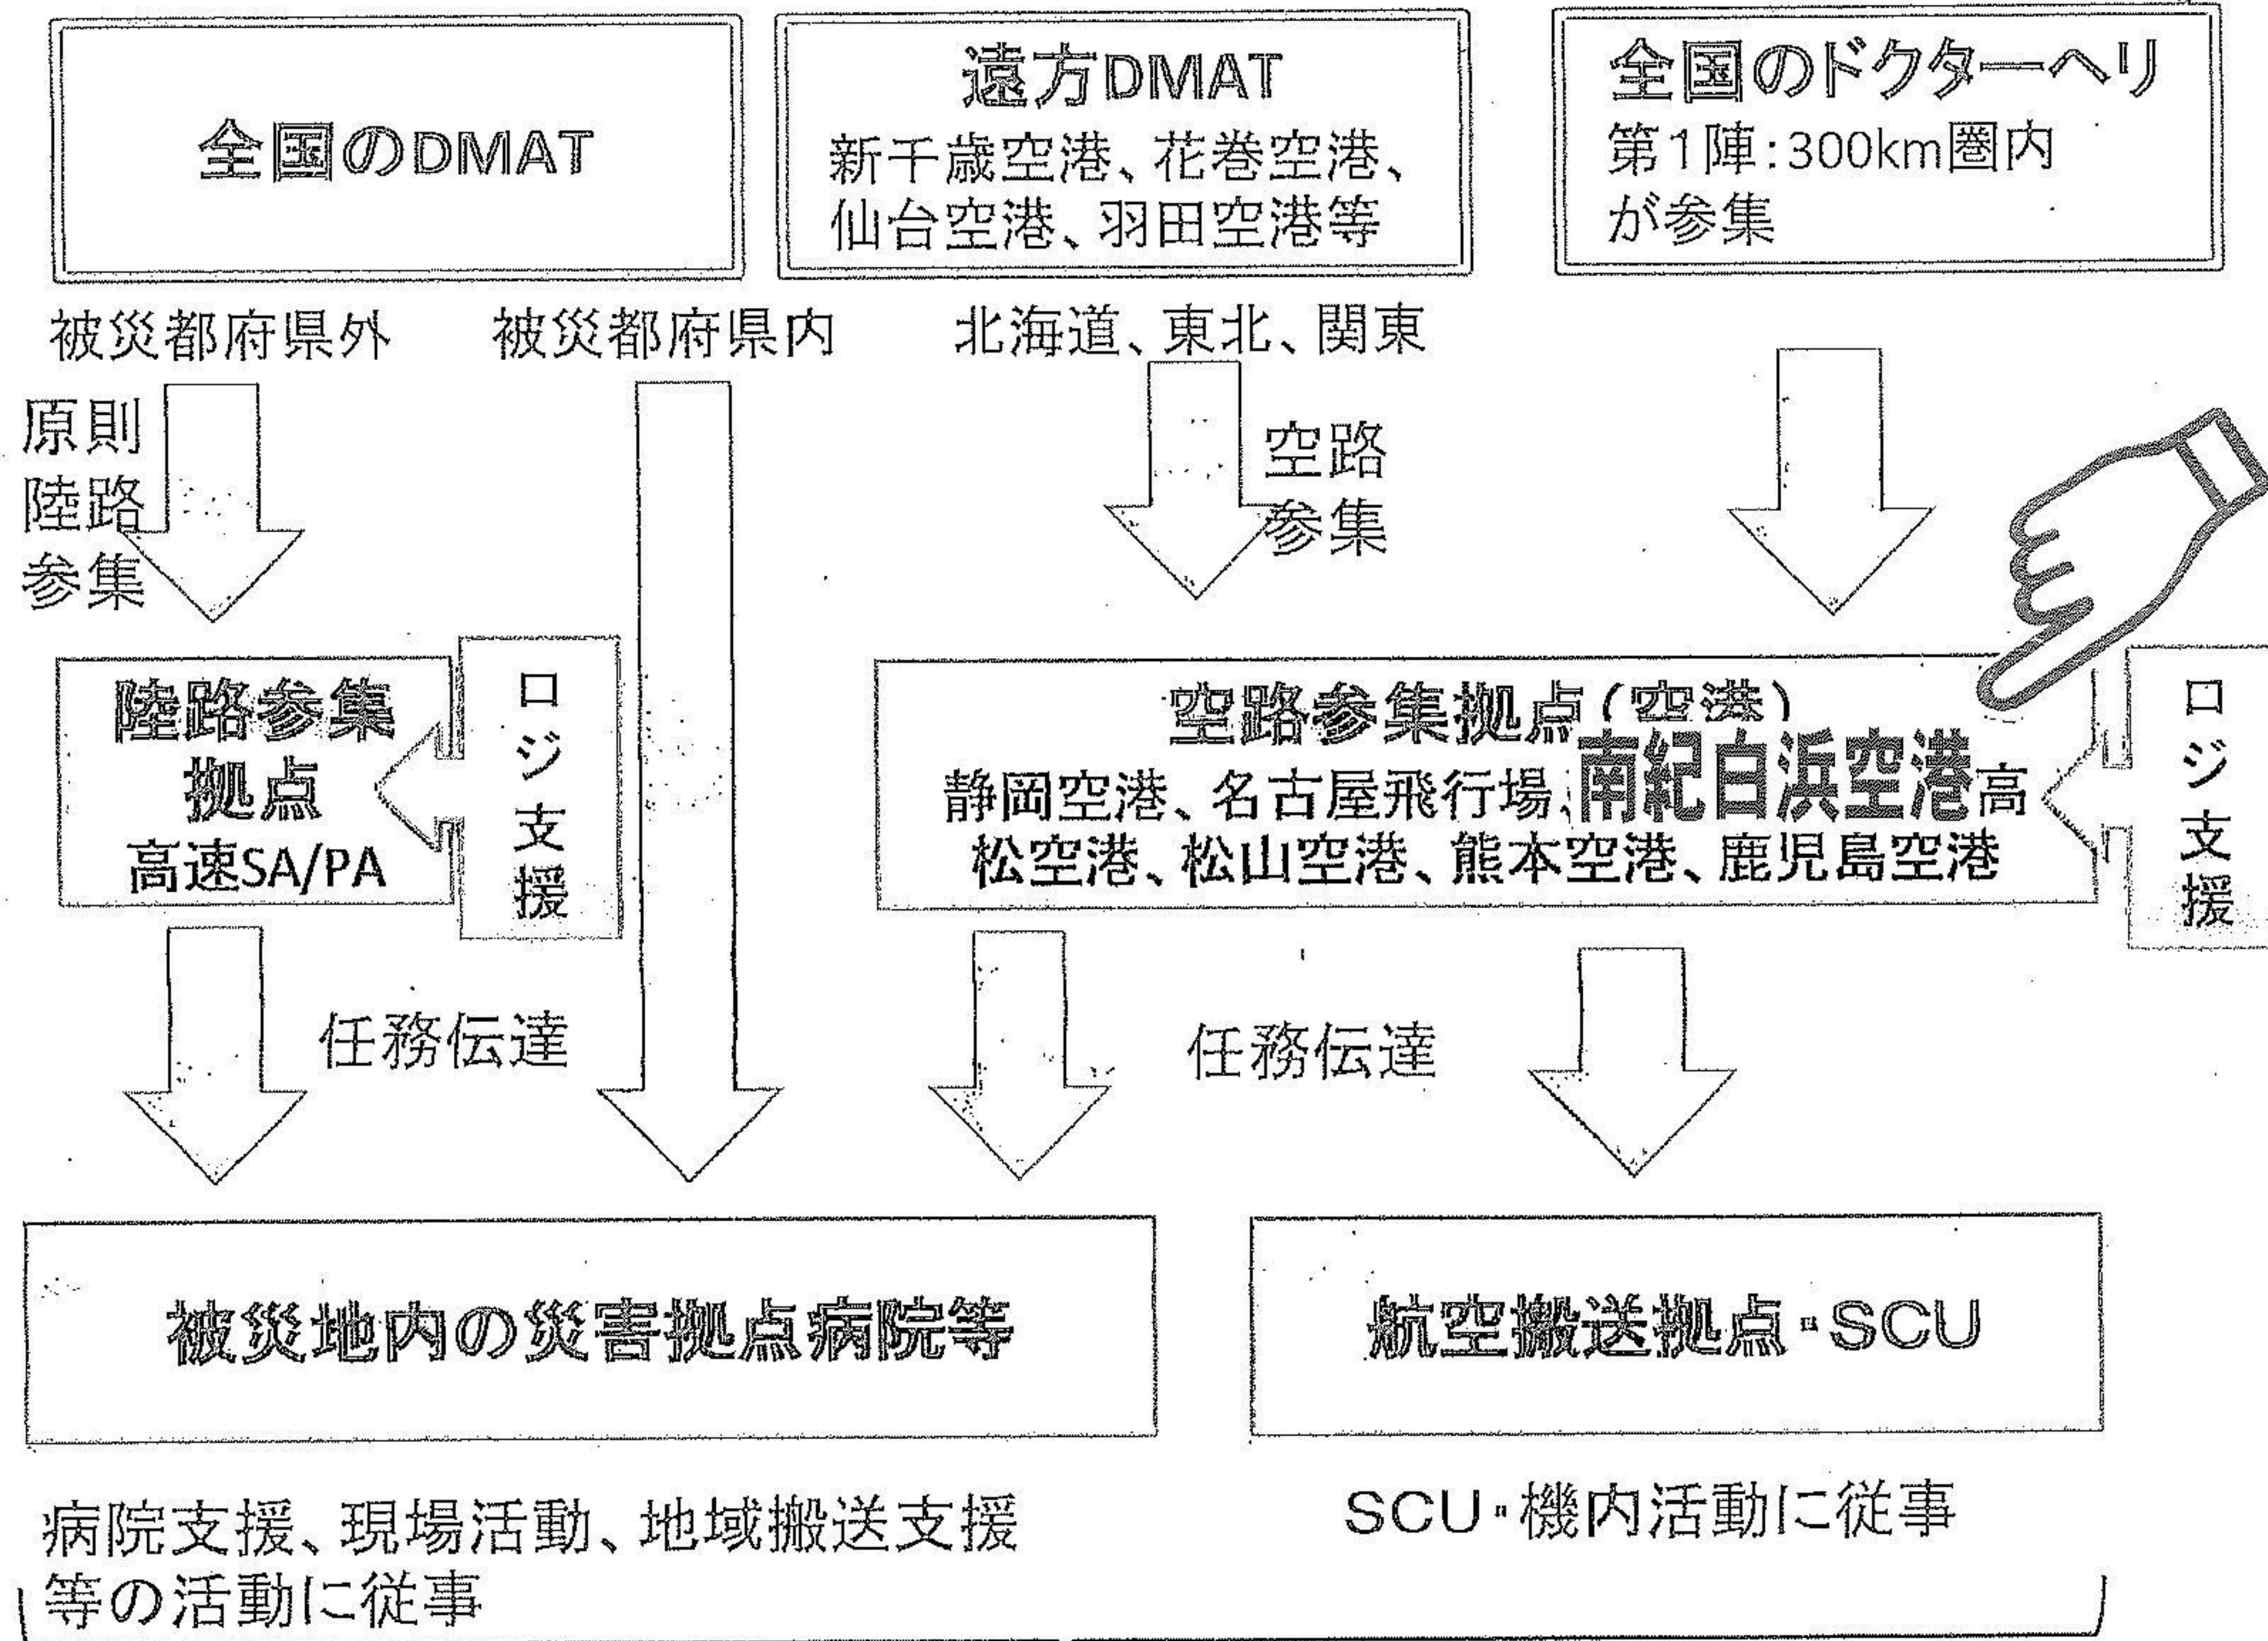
全国のDMAT

遠方DMAT
新千歳空港、花巻空港、仙台空港、羽田空港等

全国のドクターヘリ
第1陣:300km圏内が参集

被災都府県外

被災都府県内

北海道、東北、関東

原則陸路参集

空路参集

陸路参集拠点
高速SA/PA

ロジ支援

空路参集拠点(空港)
静岡空港、名古屋飛行場、南紀白浜空港高松空港、松山空港、熊本空港、鹿児島空港

ロジ支援

任務伝達

任務伝達

被災地内の災害拠点病院等

航空搬送拠点・SCU

病院支援、現場活動、地域搬送支援等の活動に従事

SCU・機内活動に従事